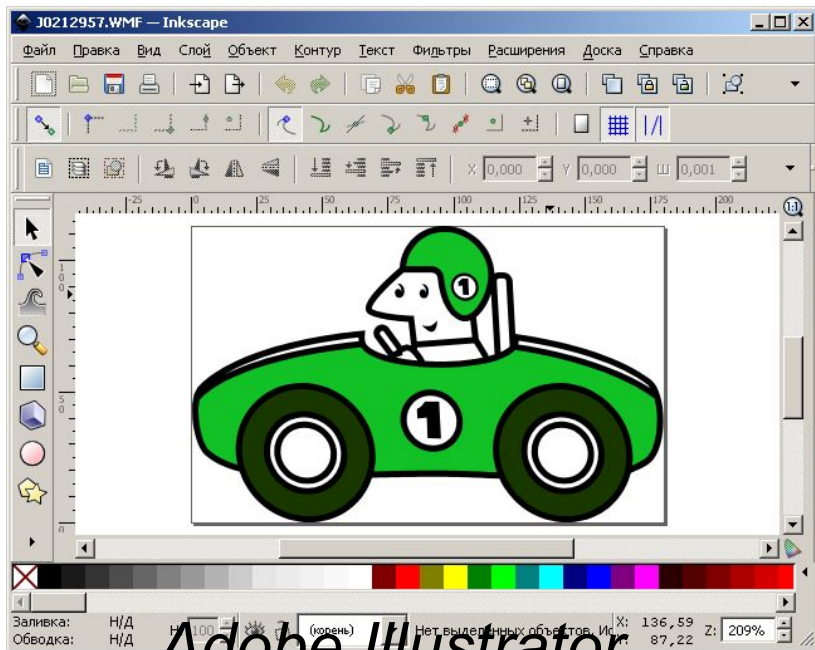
J0212957.WMF — Inkscape

Файл Правка Вид Слой Объект Контур Текст Фильтры Расширения Доска Справка

X 0,000 Y 0,000 Ш 0,001

-25 0 25 50 75 100 125 150 175 200

1

1

Заливка: Н/Д
Обводка: Н/Д

100

(корень)

Нет выделенных объектов. И

X: 136,59
87,22

Z: 209%

Adobe Illustrator